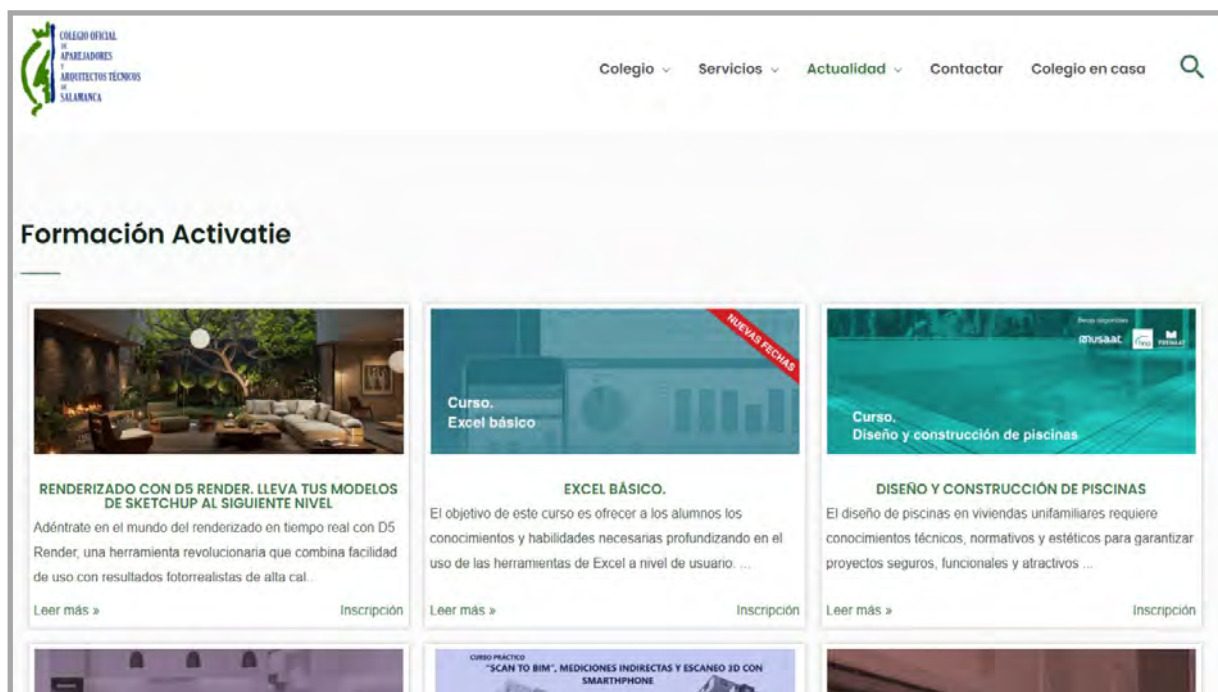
COLEGIO OFICIAL DE APAREJADORES Y ARQUITECTOS TÉCNICOS DE SALAMANCA

Colegio Servicios Actualidad Contactar Colegio en casa

Formación Activatie

Curso. Excel básico

NUEVAS FECHAS

musaat PREMAAT

Curso. Diseño y construcción de piscinas

RENDERIZADO CON D5 RENDER. LLEVA TUS MODELOS DE SKETCHUP AL SIGUIENTE NIVEL
Adéntrate en el mundo del renderizado en tiempo real con D5 Render, una herramienta revolucionaria que combina facilidad de uso con resultados fotorrealistas de alta cal...
Leer más » Inscripción

EXCEL BÁSICO.
El objetivo de este curso es ofrecer a los alumnos los conocimientos y habilidades necesarias profundizando en el uso de las herramientas de Excel a nivel de usuario. ...
Leer más » Inscripción

DISEÑO Y CONSTRUCCIÓN DE PISCINAS
El diseño de piscinas en viviendas unifamiliares requiere conocimientos técnicos, normativos y estéticos para garantizar proyectos seguros, funcionales y atractivos ...
Leer más » Inscripción

CURSO PRÁCTICO
"SCAN TO BIM", MEDICIONES INDIRECTAS Y ESCANEO 3D CON SMARTHPHONE